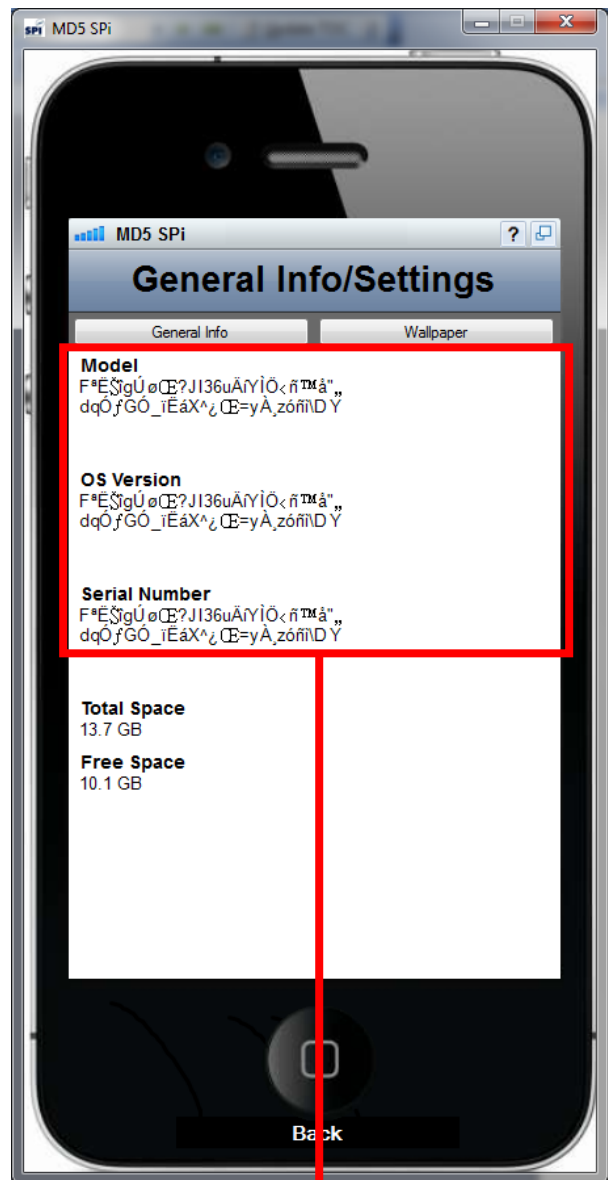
MD5 SPi

MD5 SPi

?

General Info/Settings

General Info

Wallpaper

Model
FªËŠ̌ĩgÚøŒ?JI36uÄiYÌÖ‹ñ™å"„
dqÓƒGÓ_ïËáX^¿Œ=yÀ¸zóñî\D Ý

OS Version
FªËŠ̌ĩgÚøŒ?JI36uÄiYÌÖ‹ñ™å"„
dqÓƒGÓ_ïËáX^¿Œ=yÀ¸zóñî\D Ý

Serial Number
FªËŠ̌ĩgÚøŒ?JI36uÄiYÌÖ‹ñ™å"„
dqÓƒGÓ_ïËáX^¿Œ=yÀ¸zóñî\D Ý

Total Space
13.7 GB

Free Space
10.1 GB

Back